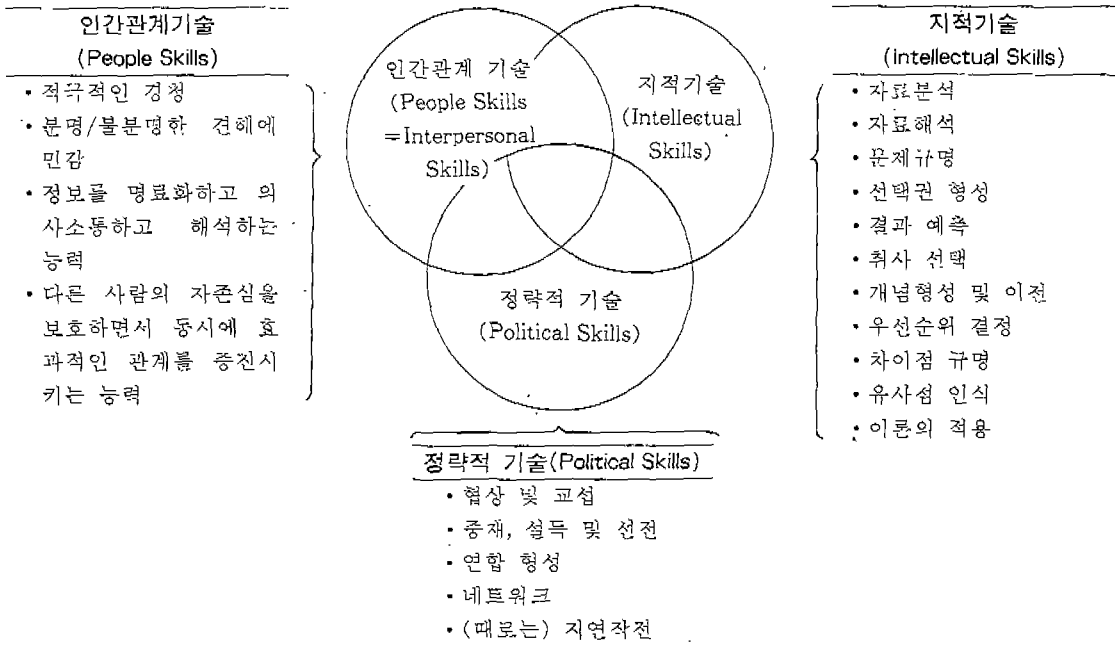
인간관계기술
(People Skills)

• 적극적인 경청
• 분명/불분명한 견해에 민감
• 정보를 명료화하고 의사소통하고 해석하는 능력
• 다른 사람의 자존심을 보호하면서 동시에 효과적인 관계를 증진시키는 능력

인간관계 기술
(People Skills
=Interpersonal
Skills)

지적기술
(Intellectual
Skills)

정략적 기술
(Political Skills)

지적기술
(Intellectual Skills)

• 자료분석
• 자료해석
• 문제규명
• 선택권 형성
• 결과 예측
• 취사 선택
• 개념형성 및 이전
• 우선순위 결정
• 차이점 규명
• 유사점 인식
• 이론의 적용

정략적 기술(Political Skills)

• 협상 및 교섭
• 중재, 설득 및 선전
• 연합 형성
• 네트워크
• (때로는) 지연작전